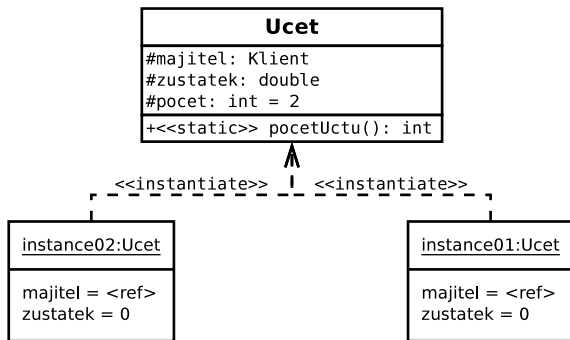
Ucet

#majitel: Klient
#zustatek: double
#pocet: int = 2

+<<static>> pocetUctu(): int

<<instantiate>>

<<instantiate>>

instance02:Ucet

majitel = <ref>
zustatek = 0

instance01:Ucet

majitel = <ref>
zustatek = 0